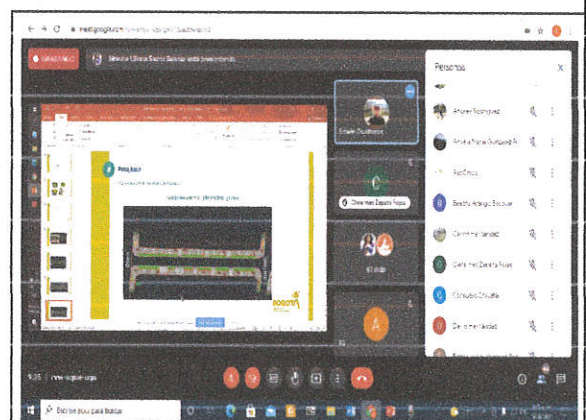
meet.google.com

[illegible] está presentando

Personas

Edwin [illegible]

Clara Inés Zapata Rojas

Alvaro Rodríguez

Angela María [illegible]

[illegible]

Beatriz Arango Escobar

Clara Inés Méndez

Clara Inés Zapata Rojas

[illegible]

Daniel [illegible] Méndez

9:25 | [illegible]

Escribe aquí para buscar